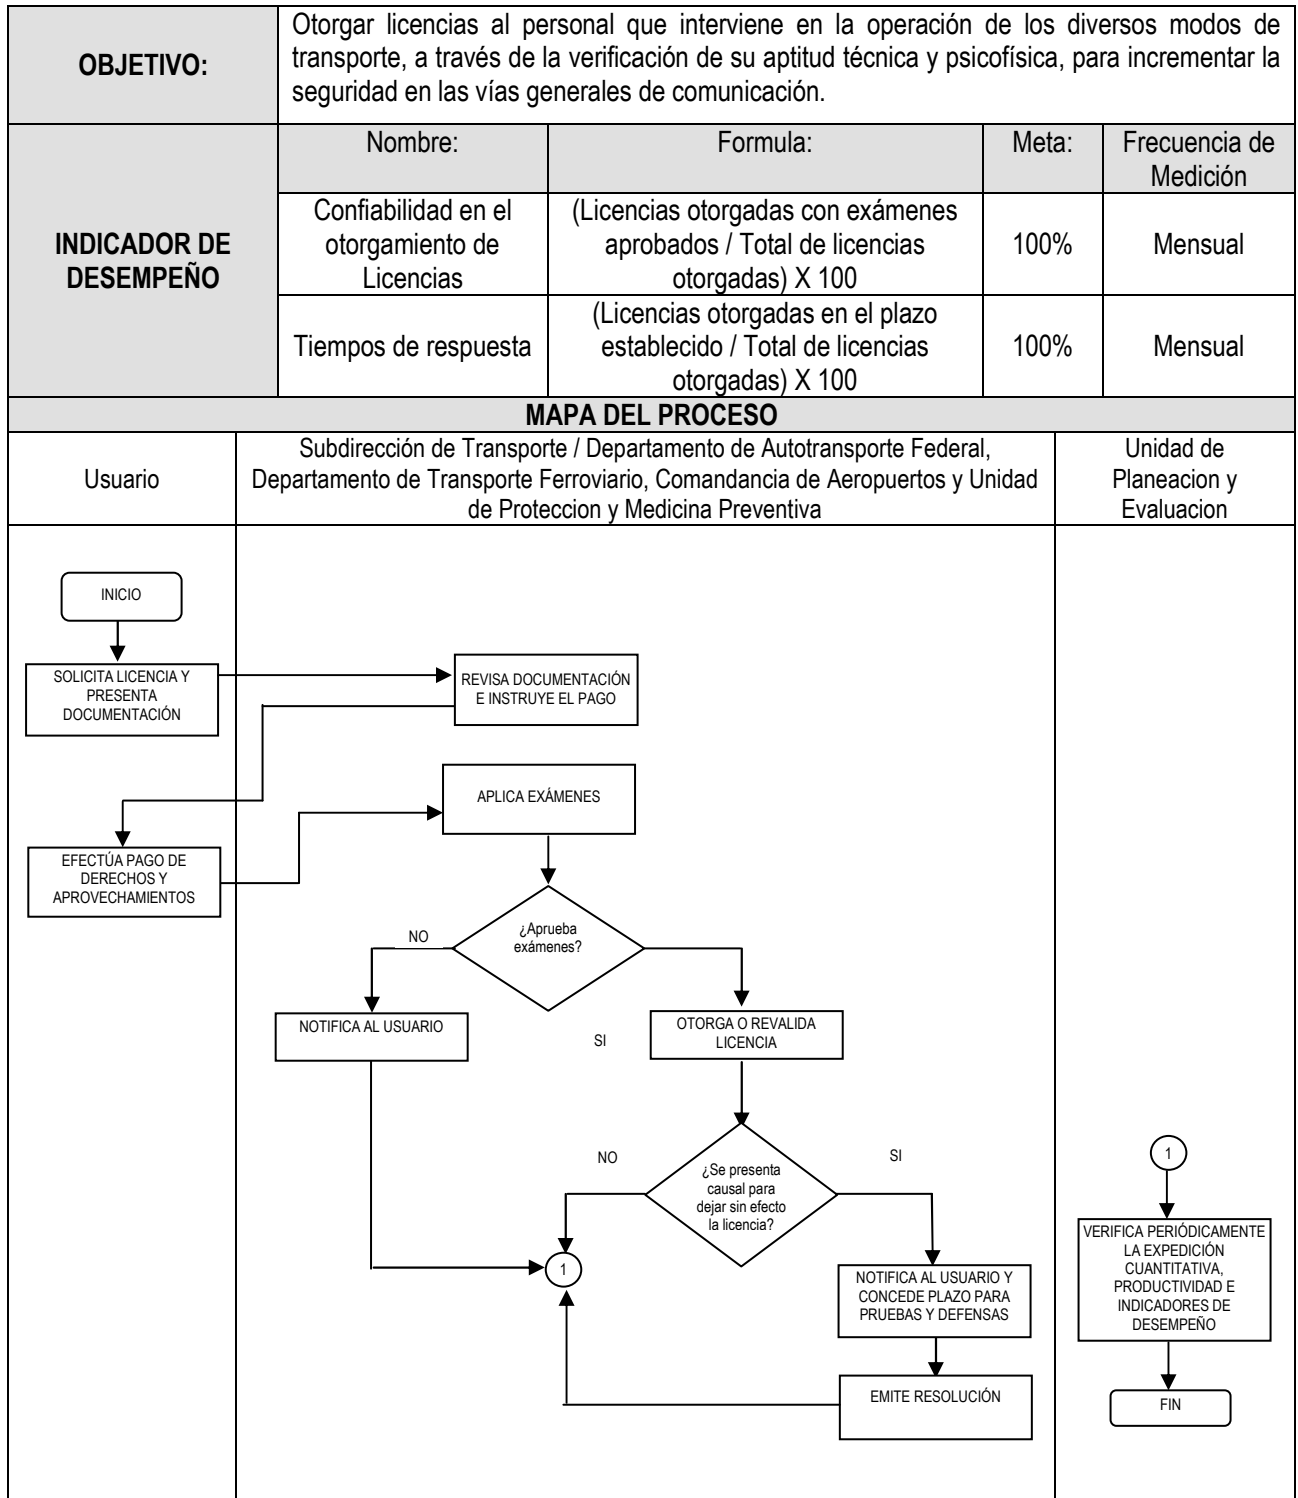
| OBJETIVO: | Otorgar licencias al personal que interviene en la operación de los diversos modos de transporte, a través de la verificación de su aptitud técnica y psicofísica, para incrementar la seguridad en las vías generales de comunicación. | | | |
|---|---|---|---|---|
| INDICADOR DE DESEMPEÑO | Nombre: | Formula: | Meta: | Frecuencia de Medición |
| | Confiabilidad en el otorgamiento de Licencias | (Licencias otorgadas con exámenes aprobados / Total de licencias otorgadas) X 100 | 100% | Mensual |
| | Tiempos de respuesta | (Licencias otorgadas en el plazo establecido / Total de licencias otorgadas) X 100 | 100% | Mensual |

MAPA DEL PROCESO

| Usuario | Subdirección de Transporte / Departamento de Autotransporte Federal, Departamento de Transporte Ferroviario, Comandancia de Aeropuertos y Unidad de Proteccion y Medicina Preventiva | Unidad de Planeacion y Evaluacion |
|---|---|---|

INICIO

SOLICITA LICENCIA Y PRESENTA DOCUMENTACIÓN

REVISA DOCUMENTACIÓN E INSTRUYE EL PAGO

APLICA EXÁMENES

EFECTÚA PAGO DE DERECHOS Y APROVECHAMIENTOS

¿Aprueba exámenes?

NO

NOTIFICA AL USUARIO

SI

OTORGA O REVALIDA LICENCIA

NO

¿Se presenta causal para dejar sin efecto la licencia?

SI

1

NOTIFICA AL USUARIO Y CONCEDE PLAZO PARA PRUEBAS Y DEFENSAS

EMITE RESOLUCIÓN

1

VERIFICA PERIÓDICAMENTE LA EXPEDICIÓN CUANTITATIVA, PRODUCTIVIDAD E INDICADORES DE DESEMPEÑO

FIN